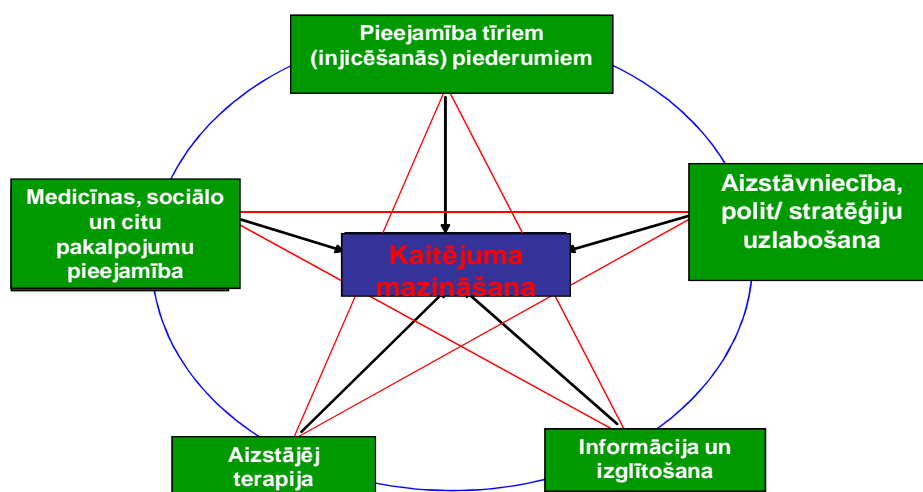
Pieejamība tīriem (injicēšanās) piederumiem

Medicīnas, sociālo un citu pakalpojumu pieejamība

Kaitējuma mazināšana

Aizstāvniecība, polit/ stratēģiju uzlabošana

Aizstājēj terapija

Informācija un izglītošana